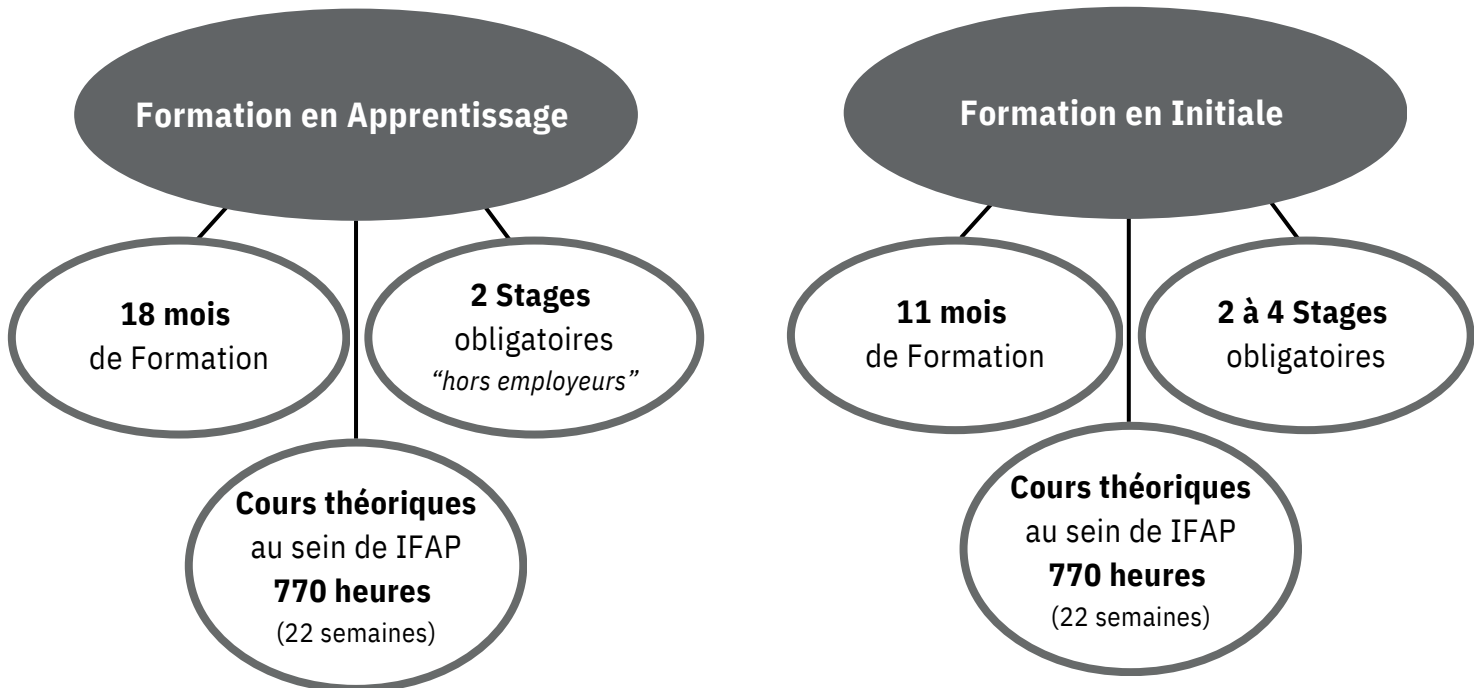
Formation en Apprentissage

18 mois
de Formation

2 Stages
obligatoires
"hors employeurs"

Cours théoriques
au sein de IFAP
770 heures
(22 semaines)

Formation en Initiale

11 mois
de Formation

2 à 4 Stages
obligatoires

Cours théoriques
au sein de IFAP
770 heures
(22 semaines)